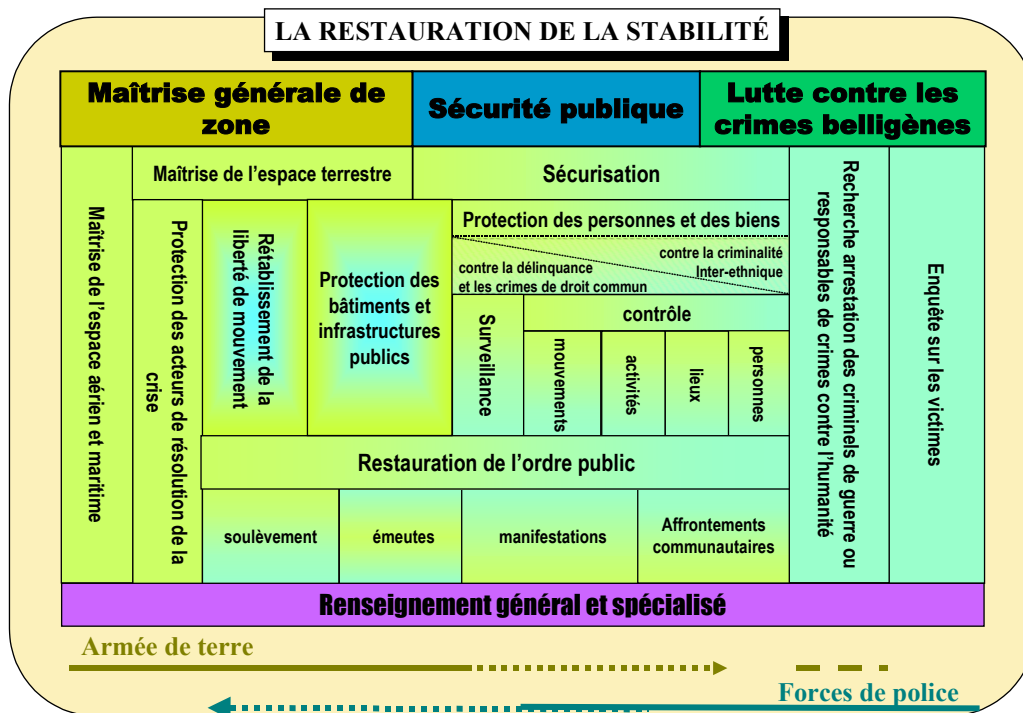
LA RESTAURATION DE LA STABILITÉ

Maîtrise générale de zone

Sécurité publique

Lutte contre les crimes belligènes

Maîtrise de l'espace aérien et maritime

Maîtrise de l'espace terrestre

Protection des acteurs de résolution de la crise

Rétablissement de la liberté de mouvement

Protection des bâtiments et infrastructures publics

Sécurisation

Protection des personnes et des biens

contre la criminalité Inter-ethnique

contre la délinquance et les crimes de droit commun

Surveillance

contrôle

mouvements

activités

lieux

personnes

Restauration de l'ordre public

soulèvement

émeutes

manifestations

Affrontements communautaires

Recherche arrestation des criminels de guerre ou responsables de crimes contre l'humanité

Enquête sur les victimes

Renseignement général et spécialisé

Armée de terre

Forces de police